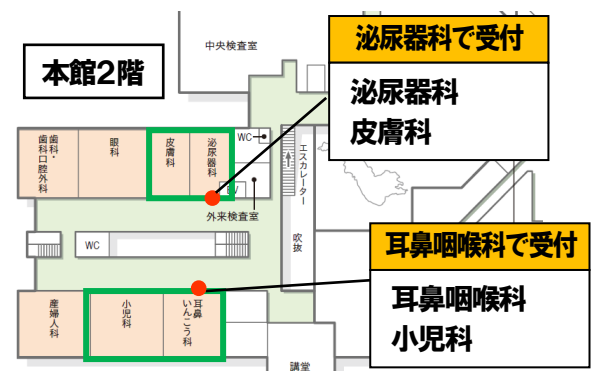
本館2階

中央検査室

泌尿器科で受付

泌尿器科
皮膚科

歯科・歯科口腔外科

眼科

皮膚科

泌尿器科

WC

エスカレーター

外来検査室

WC

吹抜

耳鼻咽喉科で受付

耳鼻咽喉科
小児科

産婦人科

小児科

耳鼻いんこう科

講堂